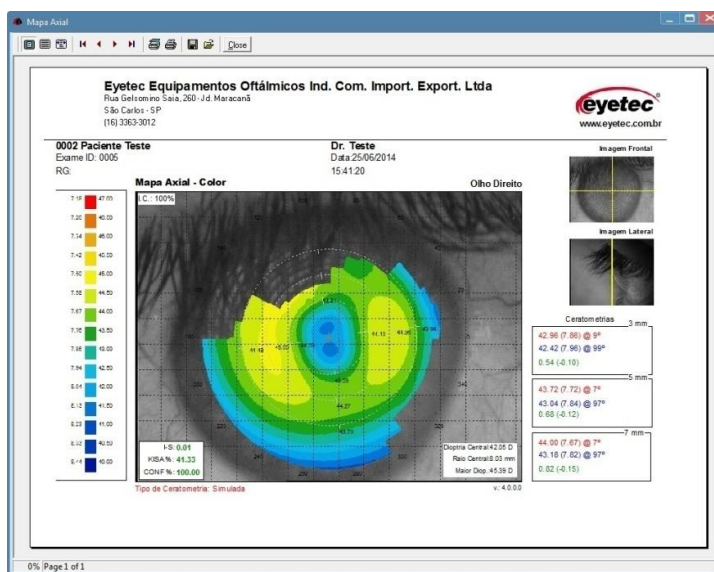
Mapa Axial

Close

Eyetec Equipamentos Oftálmicos Ind. Com. Import. Export. Ltda
Rua Gelsomino Saia, 260 - Jd. Maracanã
São Carlos - SP
(16) 3363-3012

eyetec
www.eyetec.com.br

0002 Paciente Teste
Exame ID: 0005
RG:

Dr. Teste
Data:25/06/2014
15:41:20

Imagem Frontal

Mapa Axial - Color

Olho Direito

I.C.: 100%

| 7.18 | 47.00 |
|---|---|
| 7.26 | 46.50 |
| 7.34 | 46.00 |
| 7.42 | 45.50 |
| 7.50 | 45.00 |
| 7.58 | 44.50 |
| 7.67 | 44.00 |
| 7.76 | 43.50 |
| 7.85 | 43.00 |
| 7.94 | 42.50 |
| 8.04 | 42.00 |
| 8.12 | 41.50 |
| 8.23 | 41.00 |
| 8.32 | 40.50 |
| 8.44 | 40.00 |

Imagem Lateral

Ceratometrias
3 mm
42.96 (7.86) @ 9°
42.42 (7.96) @ 99°
0.54 (-0.10)

5 mm
43.72 (7.72) @ 7°
43.04 (7.84) @ 97°
0.68 (-0.12)

7 mm
44.00 (7.67) @ 7°
43.18 (7.82) @ 97°
0.82 (-0.15)

I-S: 0.01
KISA%: 41.33
CONF %: 100.00

Dioptria Central:42.05 D
Raio Central:8.03 mm
Maior Diop.:45.39 D

Tipo de Ceratometria: Simulada

v.: 4.0.0.0

0% Page 1 of 1